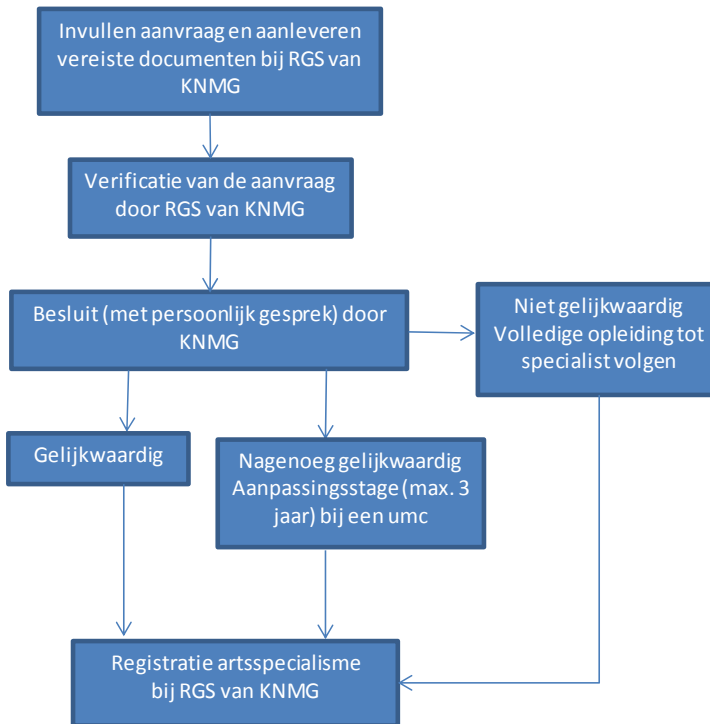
Invullen aanvraag en aanleveren vereiste documenten bij RGS van KNMG

Verificatie van de aanvraag door RGS van KNMG

Besluit (met persoonlijk gesprek) door KNMG

Niet gelijkwaardig
Volledige opleiding tot specialist volgen

Gelijkwaardig

Nagenoeg gelijkwaardig
Aanpassingsstage (max. 3 jaar) bij een umc

Registratie artsspecialisme bij RGS van KNMG